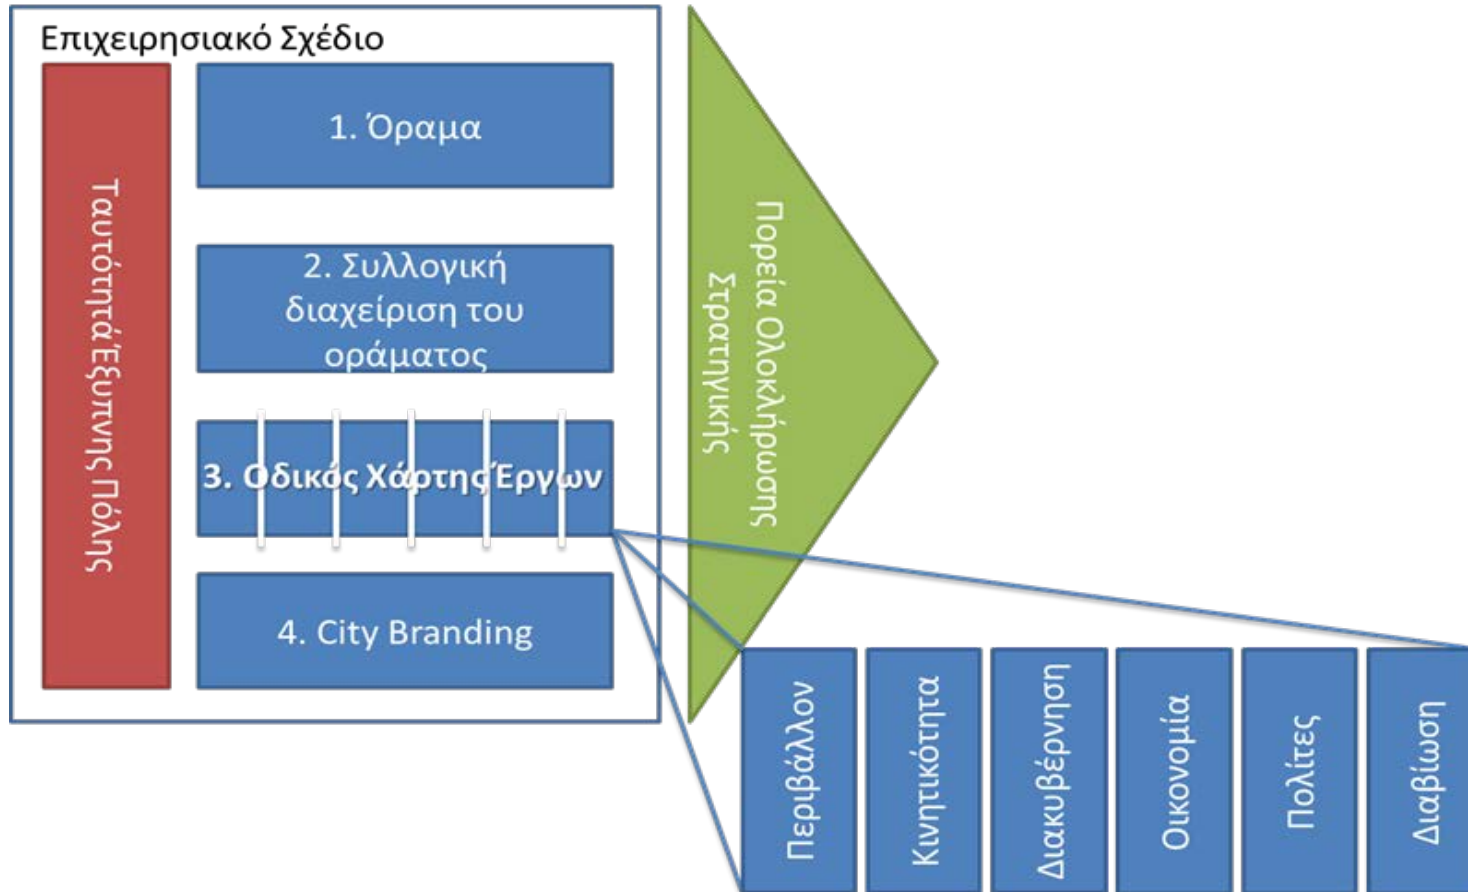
Επιχειρησιακό Σχέδιο

Ταυτότητα Έξυπνης Πόλης

1. Όραμα

2. Συλλογική διαχείριση του οράματος

3. Οδικός Χάρτης Έργων

4. City Branding

Πορεία Ολοκλήρωσης Στρατηγικής

Περιβάλλον

Κινητικότητα

Διακυβέρνηση

Οικονομία

Πολίτες

Διαβίωση